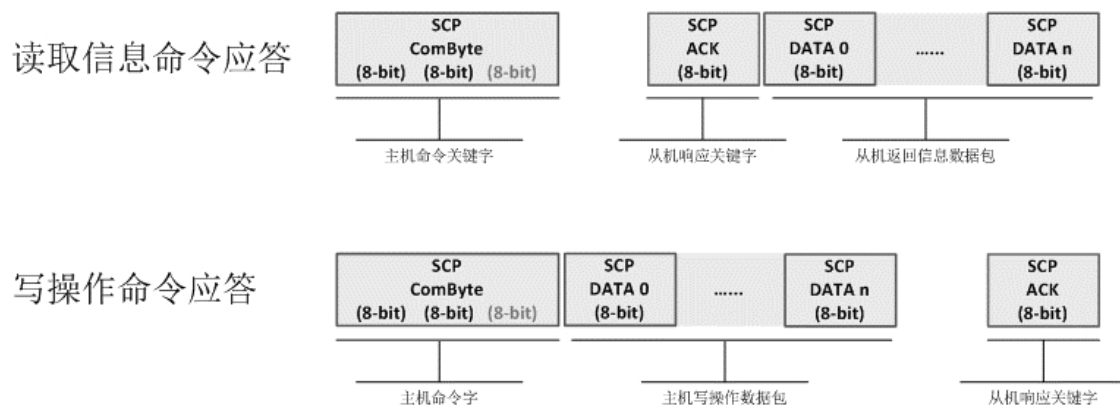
读取信息命令应答

SCP
ComByte
(8-bit) (8-bit) (8-bit)

SCP
ACK
(8-bit)

SCP
DATA 0
(8-bit)

......

SCP
DATA n
(8-bit)

主机命令关键字

从机响应关键字

从机返回信息数据包

写操作命令应答

SCP
ComByte
(8-bit) (8-bit) (8-bit)

SCP
DATA 0
(8-bit)

......

SCP
DATA n
(8-bit)

SCP
ACK
(8-bit)

主机命令字

主机写操作数据包

从机响应关键字